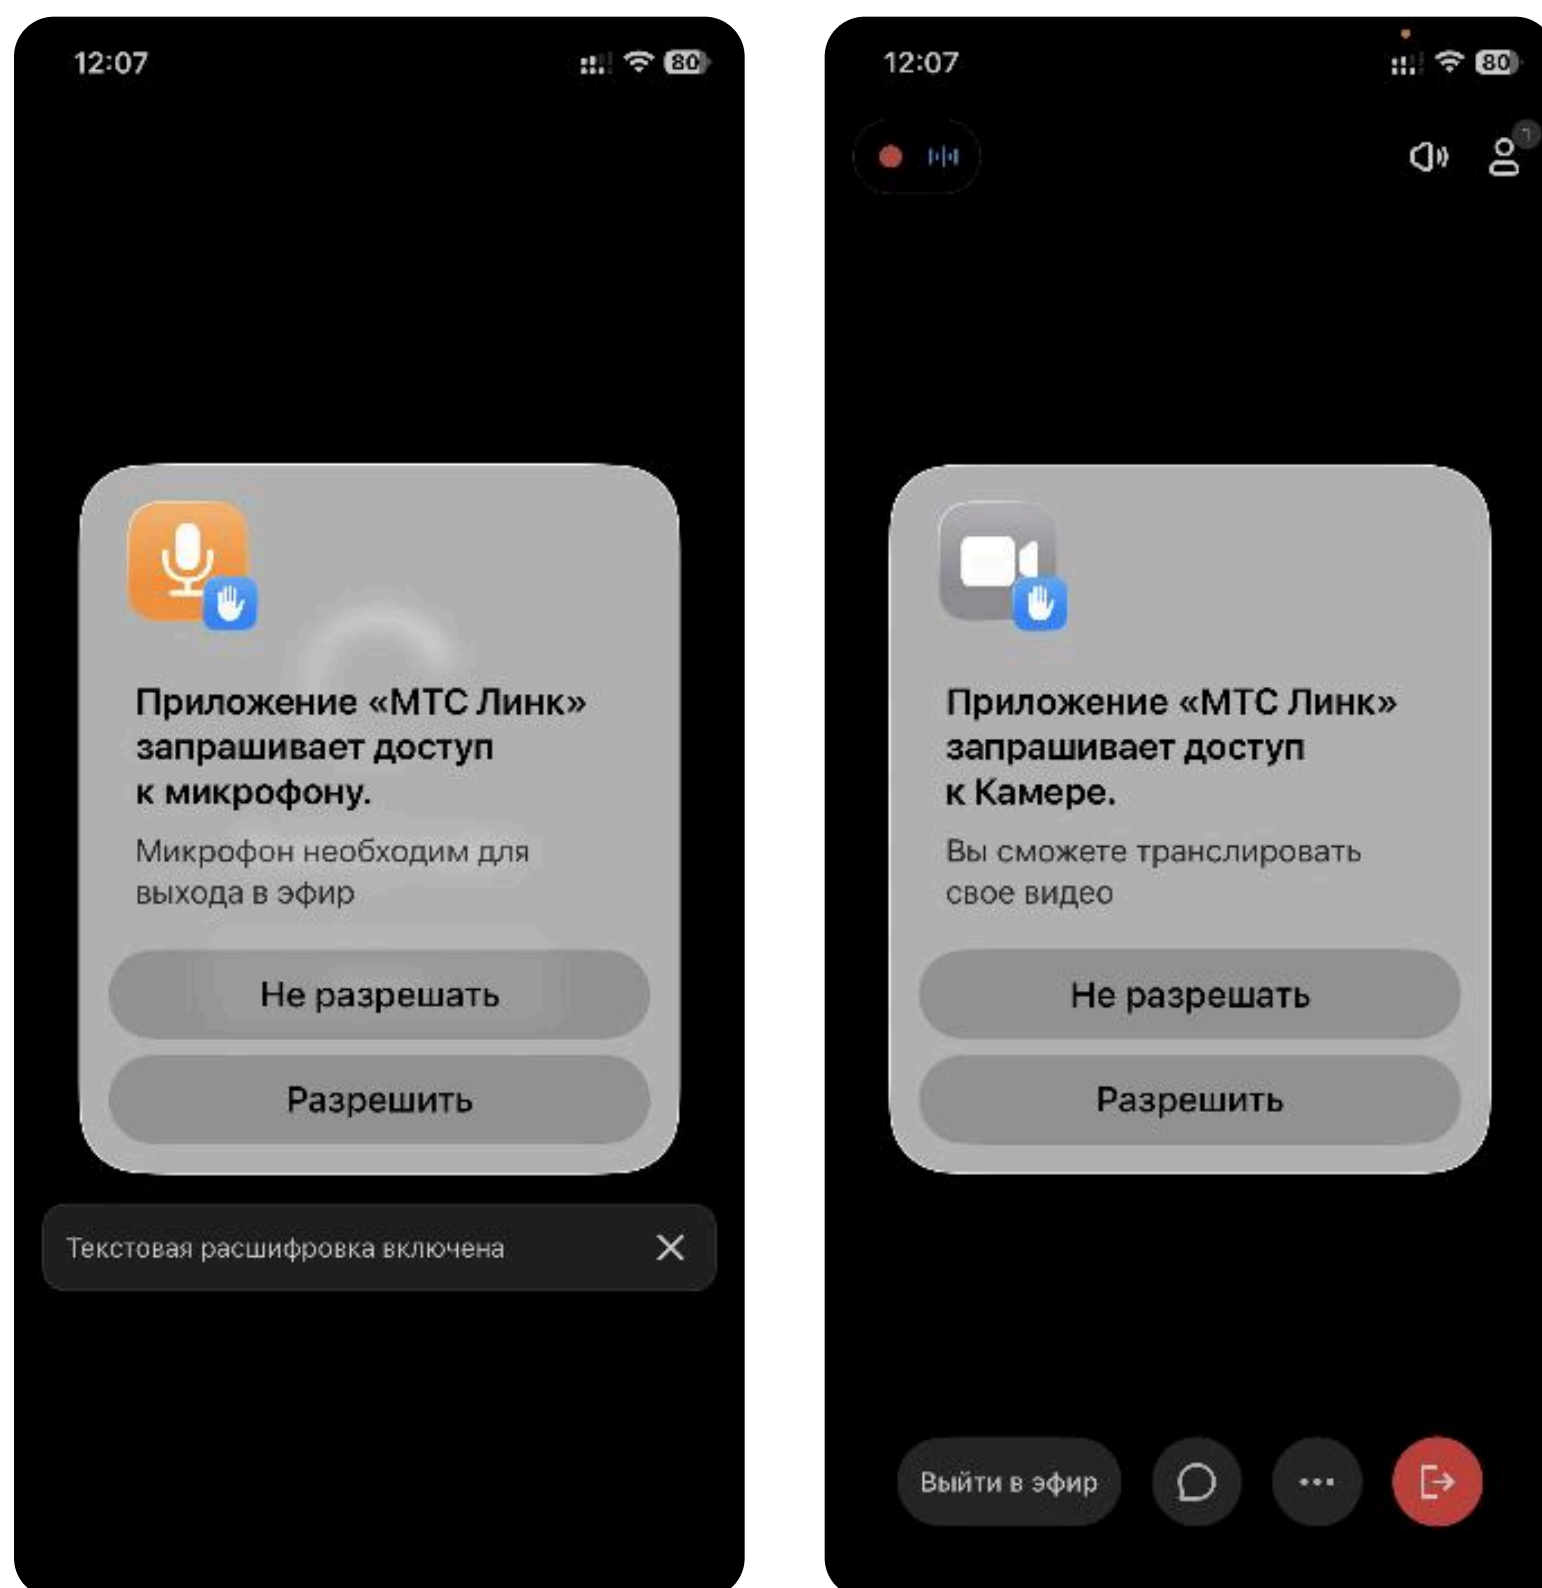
12:07

80

Приложение «МТС Линк» запрашивает доступ к микрофону.

Микрофон необходим для выхода в эфир

Не разрешать

Разрешить

Текстовая расшифровка включена

12:07

80

Приложение «МТС Линк» запрашивает доступ к Камере.

Вы сможете транслировать свое видео

Не разрешать

Разрешить

Выйти в эфир